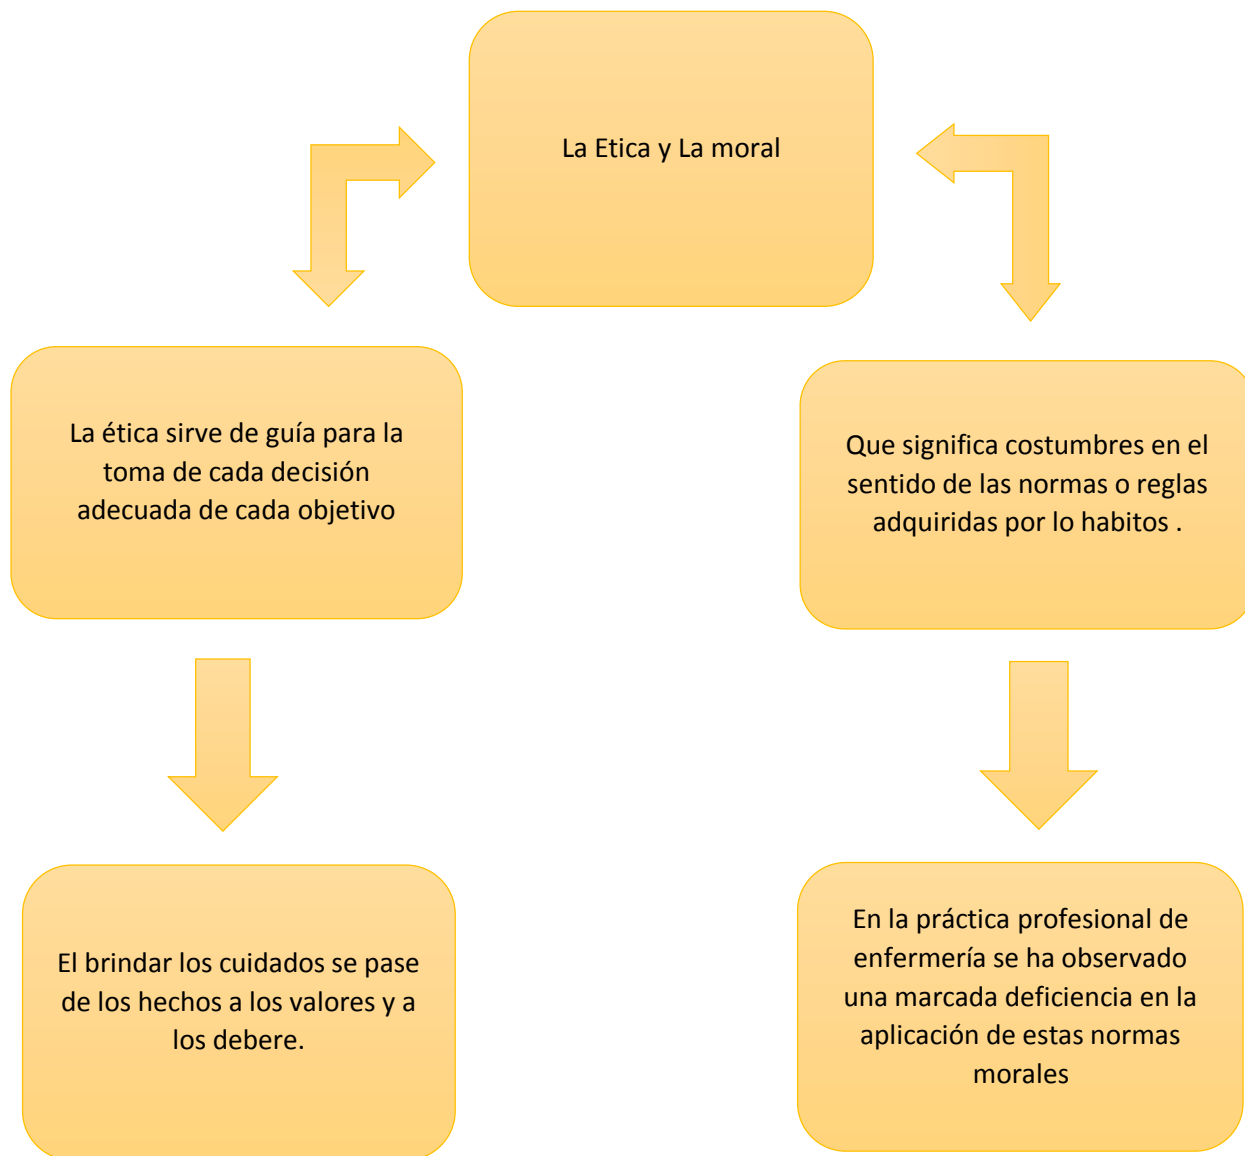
La Etica y La moral

La ética sirve de guía para la toma de cada decisión adecuada de cada objetivo

Que significa costumbres en el sentido de las normas o reglas adquiridas por lo habitos .

El brindar los cuidados se pase de los hechos a los valores y a los debere.

En la práctica profesional de enfermería se ha observado una marcada deficiencia en la aplicación de estas normas morales